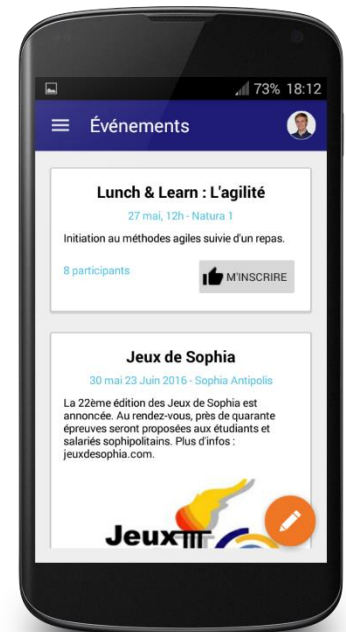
73% 18:12

Événements

Lunch & Learn : L'agilité

27 mai, 12h - Natura 1

Initiation au méthodes agiles suivie d'un repas.

8 participants

M'INSCRIRE

Jeux de Sophia

30 mai 23 Juin 2016 - Sophia Antipolis

La 22ème édition des Jeux de Sophia est annoncée. Au rendez-vous, près de quarante épreuves seront proposées aux étudiants et salariés sophipolitains. Plus d'infos : jeuxdesophia.com.

Jeux